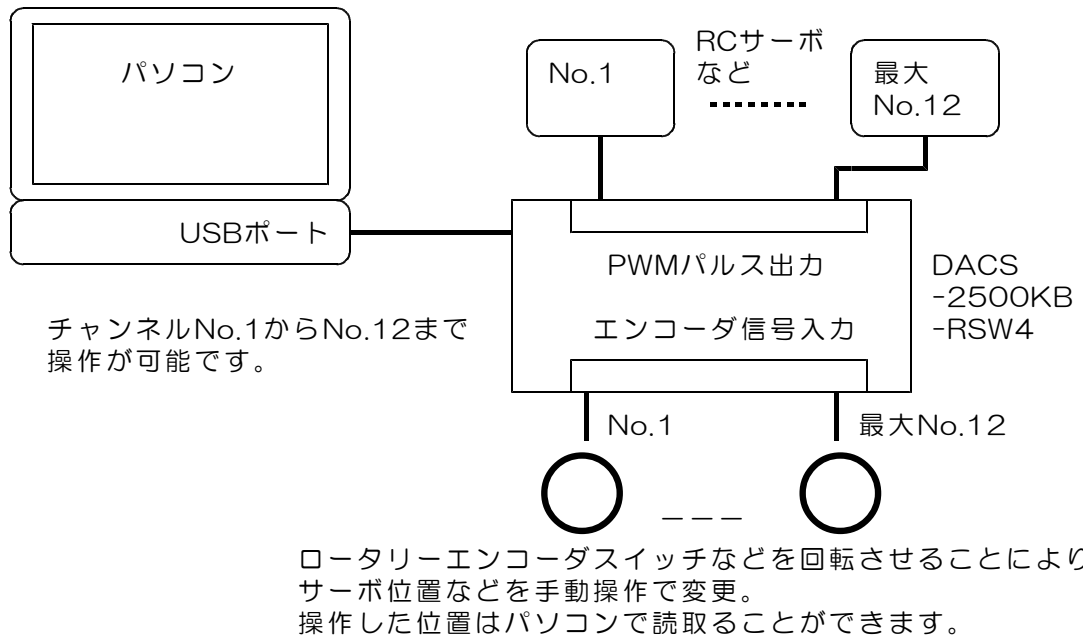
パソコン

USBポート

No.1

RCサーボ
など

最大
No.12

PWMパルス出力

エンコーダ信号入力

DACS
-2500KB
-RSW4

チャンネルNo.1からNo.12まで
操作が可能です。

No.1

最大No.12

ロータリーエンコーダスイッチなどを回転させることにより
サーボ位置などを手動操作で変更。
操作した位置はパソコンで読取ることができます。